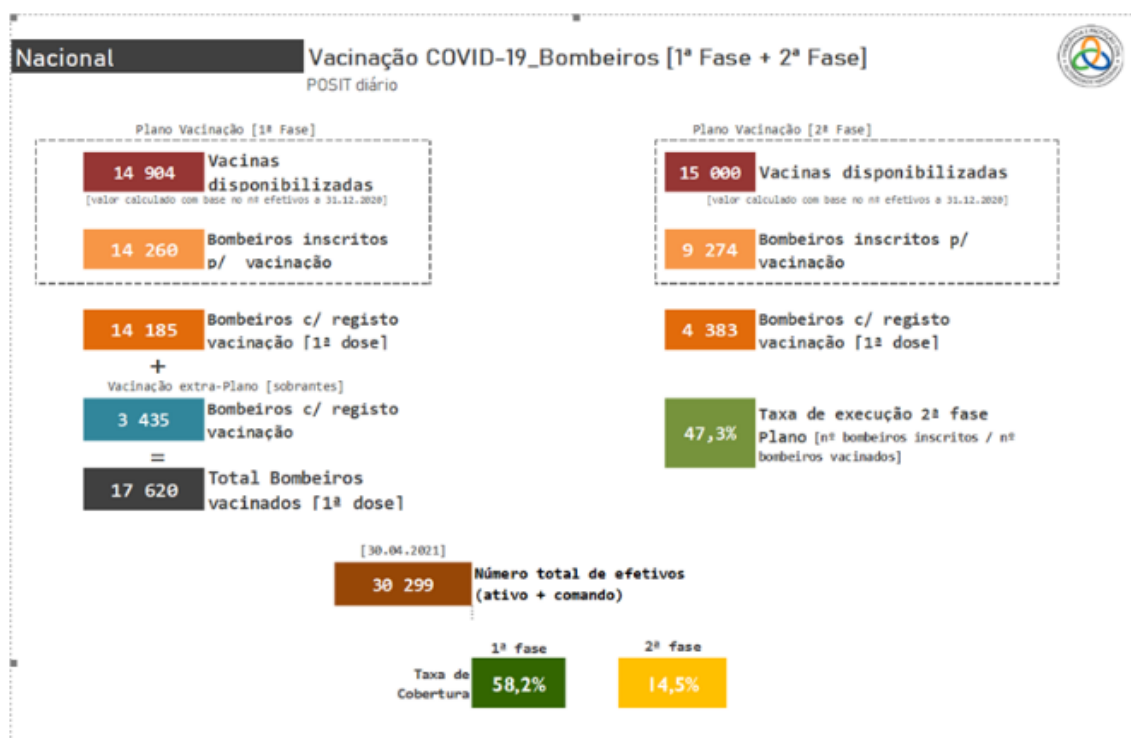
Nacional

Vacinação COVID-19_Bombeiros [1ª Fase + 2ª Fase]

POSIT diário

Plano Vacinação [1ª Fase]

14 904 Vacinas disponibilizadas

[valor calculado com base no nº efetivos a 31.12.2020]

14 260 Bombeiros inscritos p/ vacinação

14 185 Bombeiros c/ registo vacinação [1ª dose]

+

Vacinação extra-Plano [sobrantes]

3 435 Bombeiros c/ registo vacinação

=

17 620 Total Bombeiros vacinados [1ª dose]

Plano Vacinação [2ª Fase]

15 000 Vacinas disponibilizadas

[valor calculado com base no nº efetivos a 31.12.2020]

9 274 Bombeiros inscritos p/ vacinação

4 383 Bombeiros c/ registo vacinação [1ª dose]

47,3% Taxa de execução 2ª fase Plano [nº bombeiros inscritos / nº bombeiros vacinados]

[30.04.2021]

30 299 Número total de efetivos (ativo + comando)

| | 1ª fase | 2ª fase |
|---|---|---|
| Taxa de Cobertura | 58,2% | 14,5% |